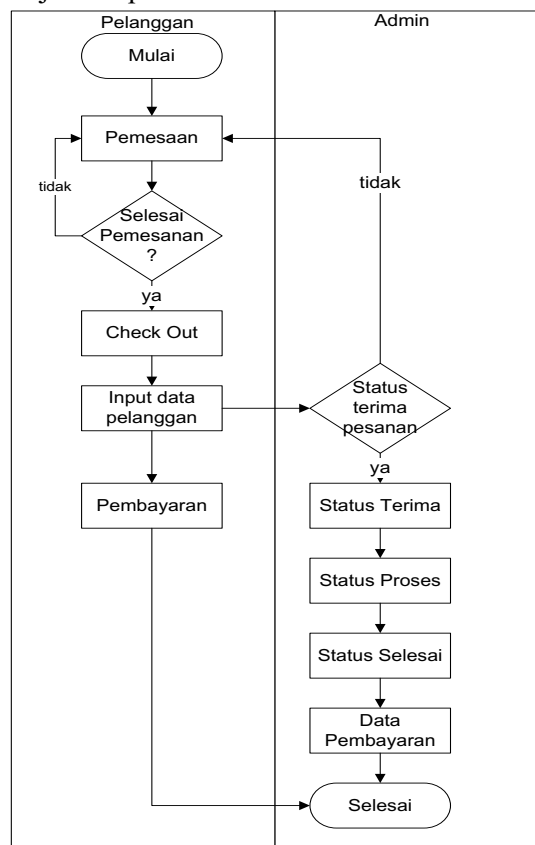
Pelanggan

Admin

Mulai

Pemesaan

tidak

Selesai Pemesanan ?

ya

Check Out

Input data pelanggan

Pembayaran

tidak

Status terima pesanan

ya

Status Terima

Status Proses

Status Selesai

Data Pembayaran

Selesai